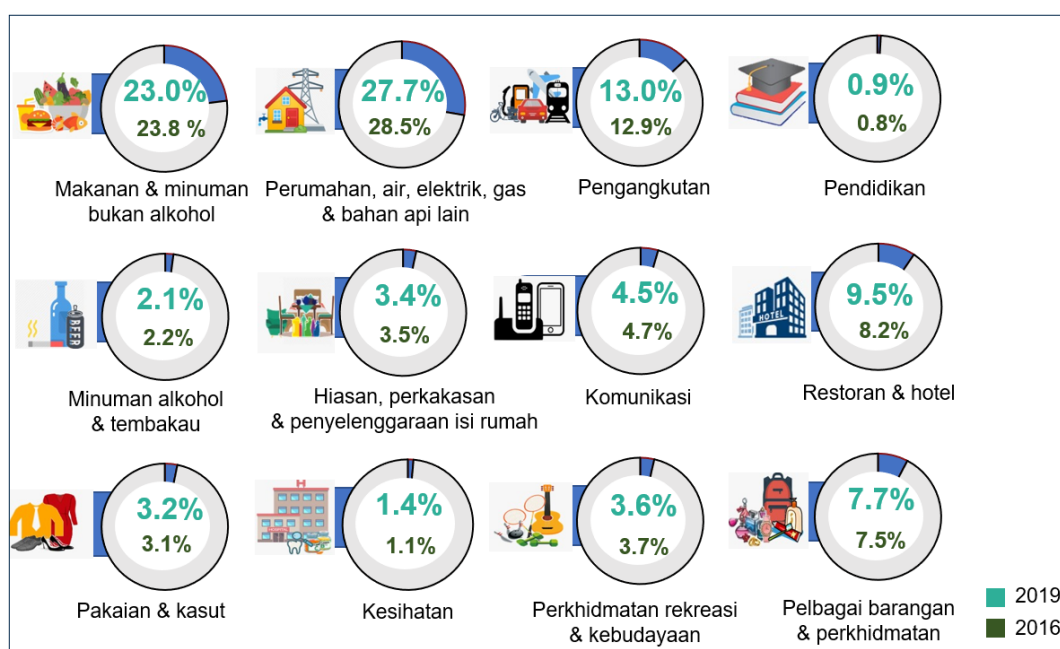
23.0%
23.8 %
Makanan & minuman bukan alkohol

27.7%
28.5%
Perumahan, air, elektrik, gas & bahan api lain

13.0%
12.9%
Pengangkutan

0.9%
0.8%
Pendidikan

2.1%
2.2%
Minuman alkohol & tembakau

BEER

3.4%
3.5%
Hiasan, perkakasan & penyelenggaraan isi rumah

4.5%
4.7%
Komunikasi

HOTEL

9.5%
8.2%
Restoran & hotel

3.2%
3.1%
Pakaian & kasut

H

1.4%
1.1%
Kesihatan

3.6%
3.7%
Perkhidmatan rekreasi & kebudayaan

7.7%
7.5%
Pelbagai barangan & perkhidmatan

2019
2016